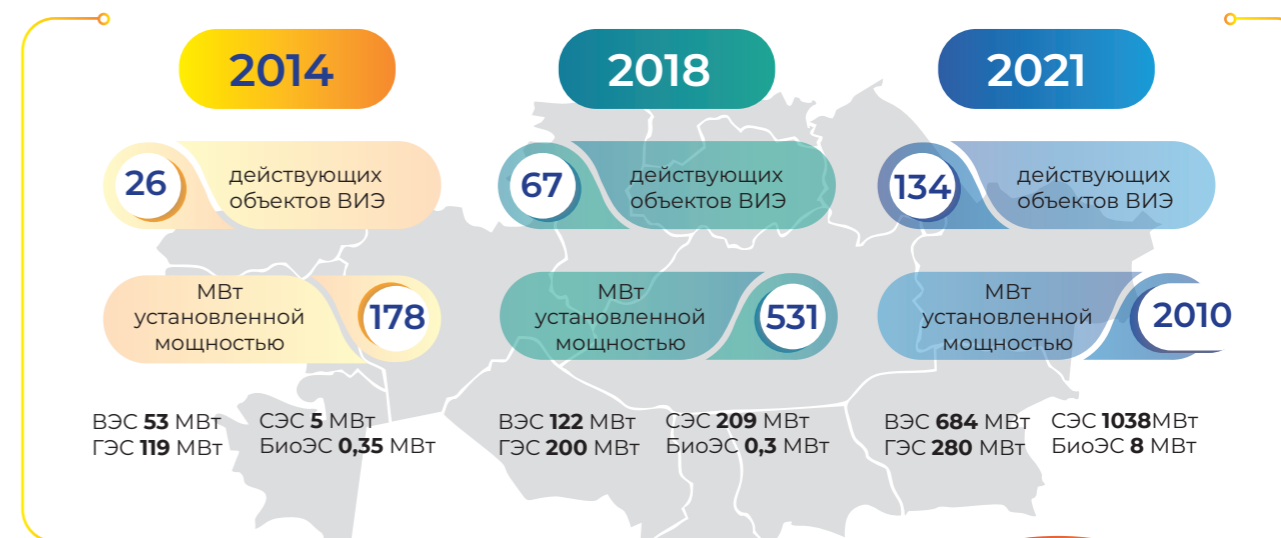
2014

26 действующих объектов ВИЭ

МВт установленной мощностью 178

ВЭС **53** МВт
ГЭС **119** МВт
СЭС **5** МВт
БиоЭС **0,35** МВт

2018

67 действующих объектов ВИЭ

МВт установленной мощностью 531

ВЭС **122** МВт
ГЭС **200** МВт
СЭС **209** МВт
БиоЭС **0,3** МВт

2021

134 действующих объектов ВИЭ

МВт установленной мощностью 2010

ВЭС **684** МВт
ГЭС **280** МВт
СЭС **1038**МВт
БиоЭС **8** МВт